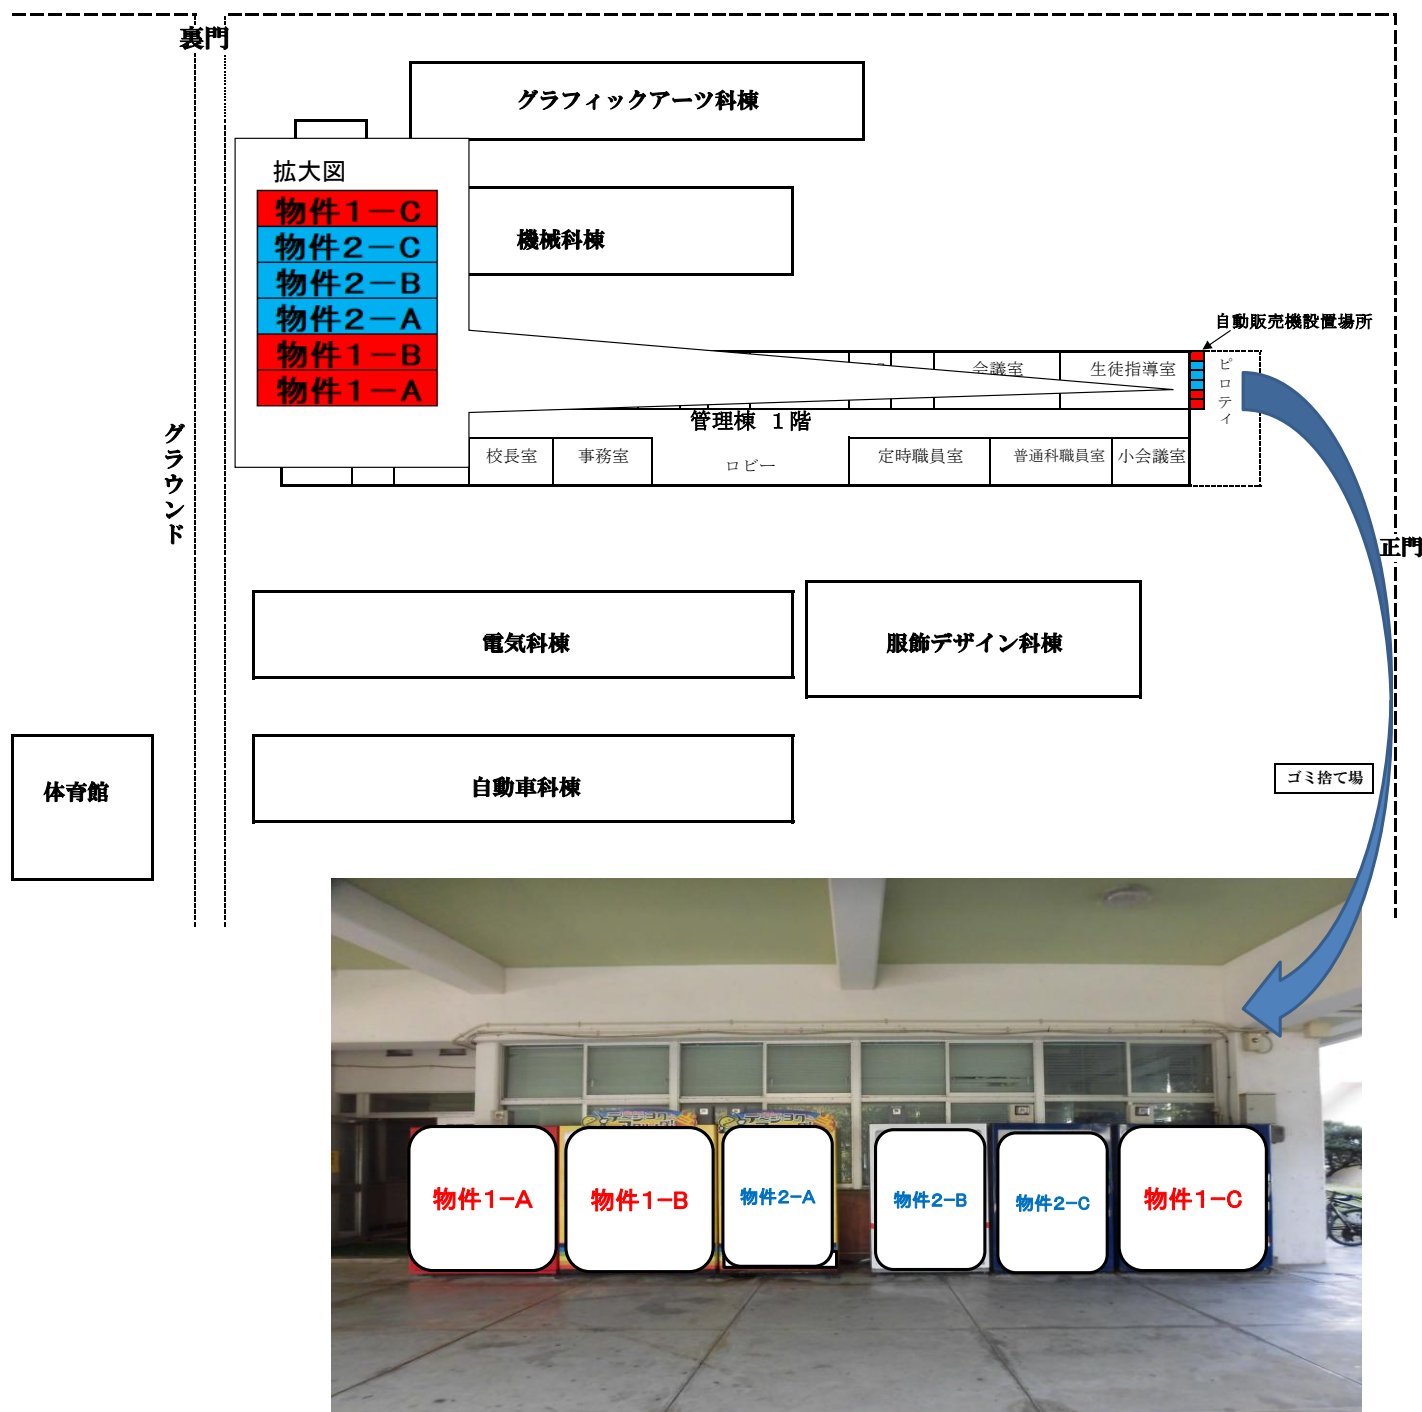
裏門

グラフィックアーツ科棟

拡大図

物件１－C
物件２－C
物件２－B
物件２－A
物件１－B
物件１－A

機械科棟

自動販売機設置場所

会議室

生徒指導室

ピロティ

管理棟　１階

校長室

事務室

ロビー

定時職員室

普通科職員室

小会議室

グラウンド

正門

電気科棟

服飾デザイン科棟

体育館

自動車科棟

ゴミ捨て場

物件1−A

物件1−B

物件2−A

物件2−B

物件2−C

物件1−C